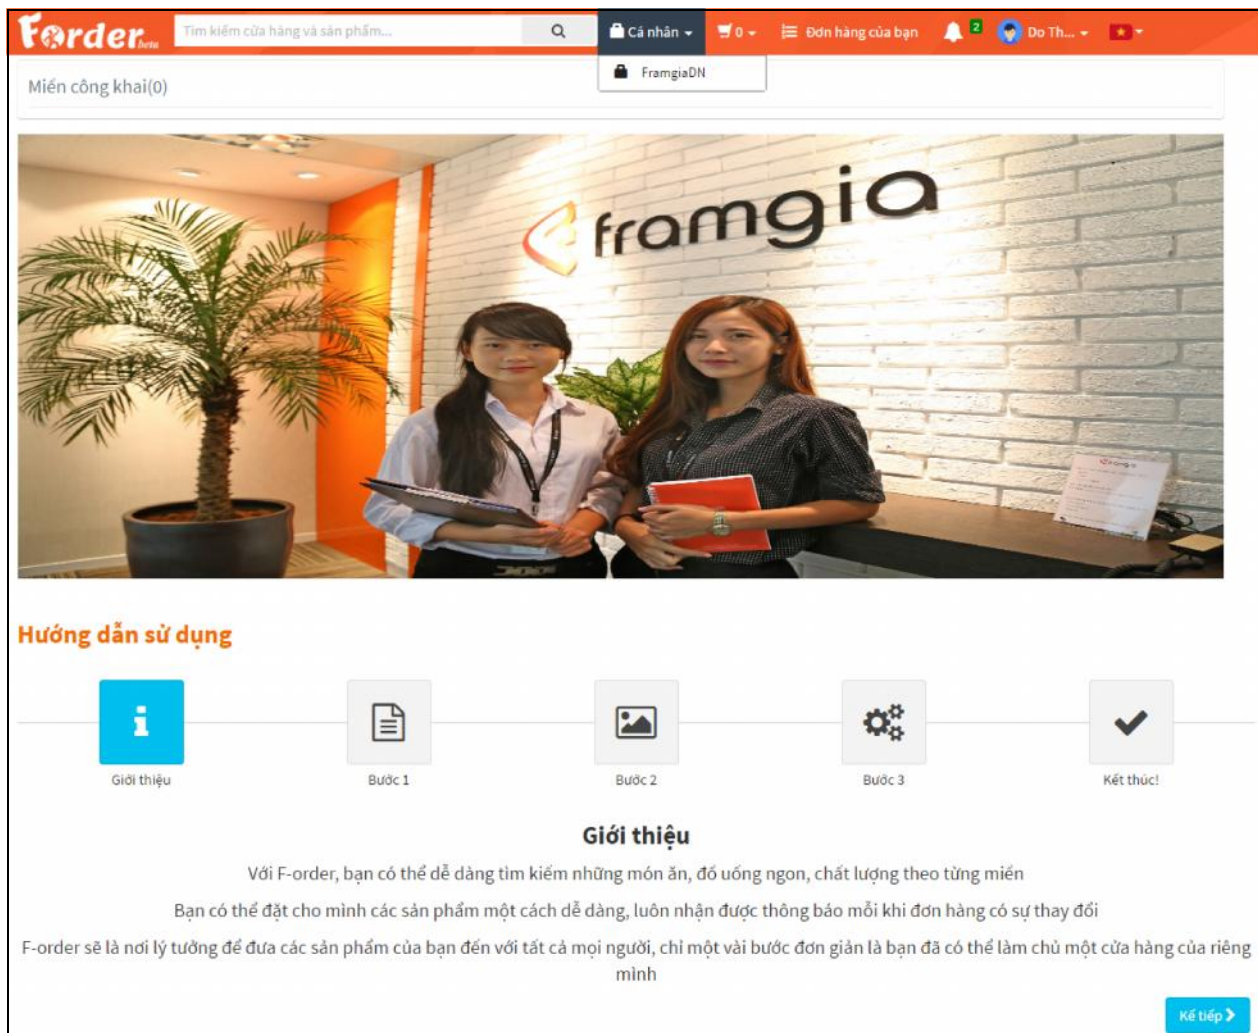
Forder beta

Tìm kiếm cửa hàng và sản phẩm...

Cá nhân

FramgiaDN

0

Đơn hàng của bạn

2

Do Th...

Miền công khai(0)

framgia

Hướng dẫn sử dụng

Giới thiệu

Bước 1

Bước 2

Bước 3

Kết thúc!

Giới thiệu

Với F-order, bạn có thể dễ dàng tìm kiếm những món ăn, đồ uống ngon, chất lượng theo từng miền

Bạn có thể đặt cho mình các sản phẩm một cách dễ dàng, luôn nhận được thông báo mỗi khi đơn hàng có sự thay đổi

F-order sẽ là nơi lý tưởng để đưa các sản phẩm của bạn đến với tất cả mọi người, chỉ một vài bước đơn giản là bạn đã có thể làm chủ một cửa hàng của riêng mình

Kế tiếp